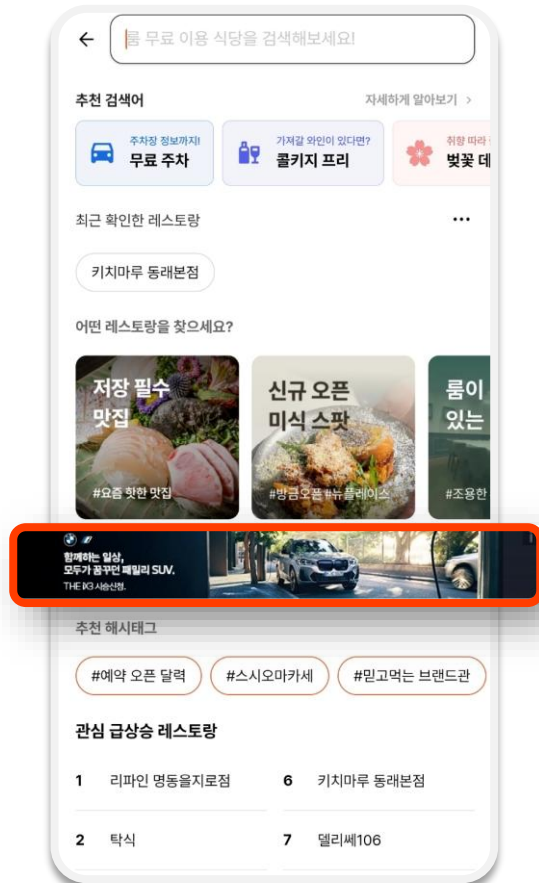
룸 무료 이용 식당을 검색해보세요!

추천 검색어
자세하게 알아보기 >

주차장 정보까지!
무료 주차

가져갈 와인이 있다면?
콜키지 프리

취향 따라
벚꽃 데

최근 확인한 레스토랑

키치마루 동래본점

어떤 레스토랑을 찾으세요?

저장 필수 맛집
#요즘 핫한 맛집

신규 오픈 미식 스팟
#방금오픈 #뉴플레이스

룸이 있는
#조용한

함께하는 일상,
모두가 꿈꾸던 패밀리 SUV.
THE iX3 시승신청.

추천 해시태그

#예약 오픈 달력
#스시오마카세
#믿고먹는 브랜드관

관심 급상승 레스토랑

1 리파인 명동을지로점
6 키치마루 동래본점
2 탁식
7 델리쎄106